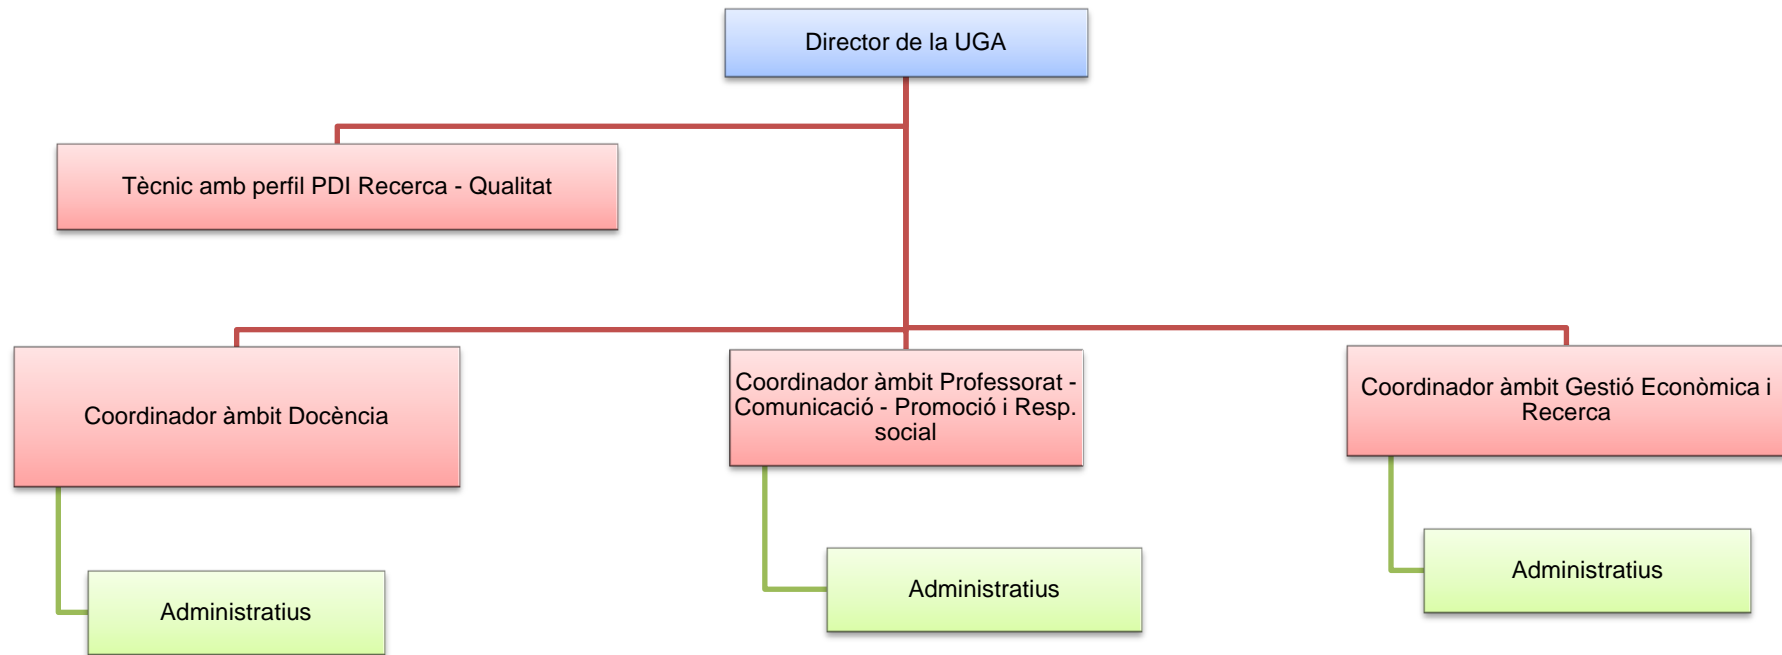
Director de la UGA

Tècnic amb perfil PDI Recerca - Qualitat

Coordinador àmbit Docència

Administratius

Coordinador àmbit Professorat - Comunicació - Promoció i Resp. social

Administratius

Coordinador àmbit Gestió Econòmica i Recerca

Administratius